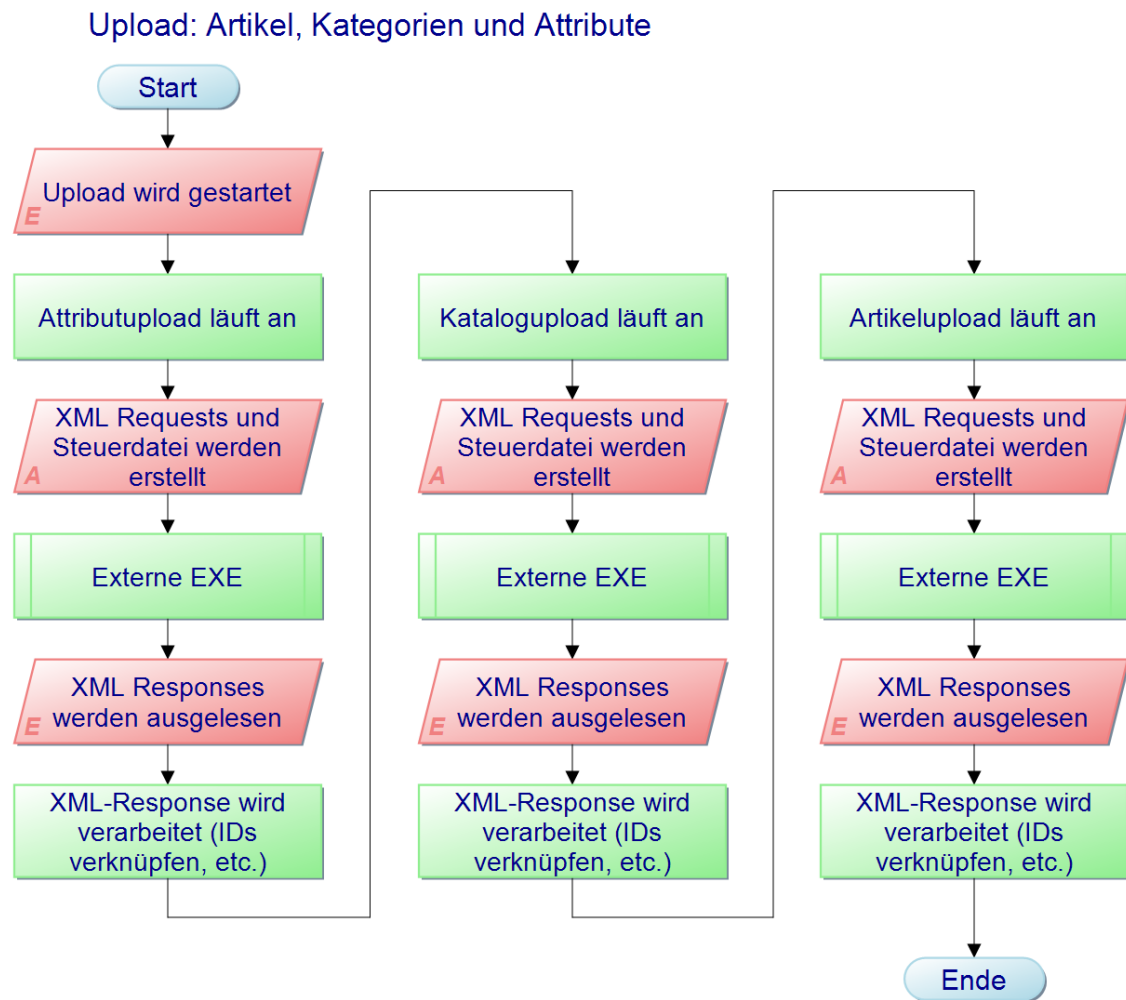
Upload: Artikel, Kategorien und Attribute

Start

E Upload wird gestartet

Attributupload läuft an

A XML Requests und Steuerdatei werden erstellt

Externe EXE

E XML Responses werden ausgelesen

XML-Response wird verarbeitet (IDs verknüpfen, etc.)

Katalogupload läuft an

A XML Requests und Steuerdatei werden erstellt

Externe EXE

E XML Responses werden ausgelesen

XML-Response wird verarbeitet (IDs verknüpfen, etc.)

Artikelupload läuft an

A XML Requests und Steuerdatei werden erstellt

Externe EXE

E XML Responses werden ausgelesen

XML-Response wird verarbeitet (IDs verknüpfen, etc.)

Ende